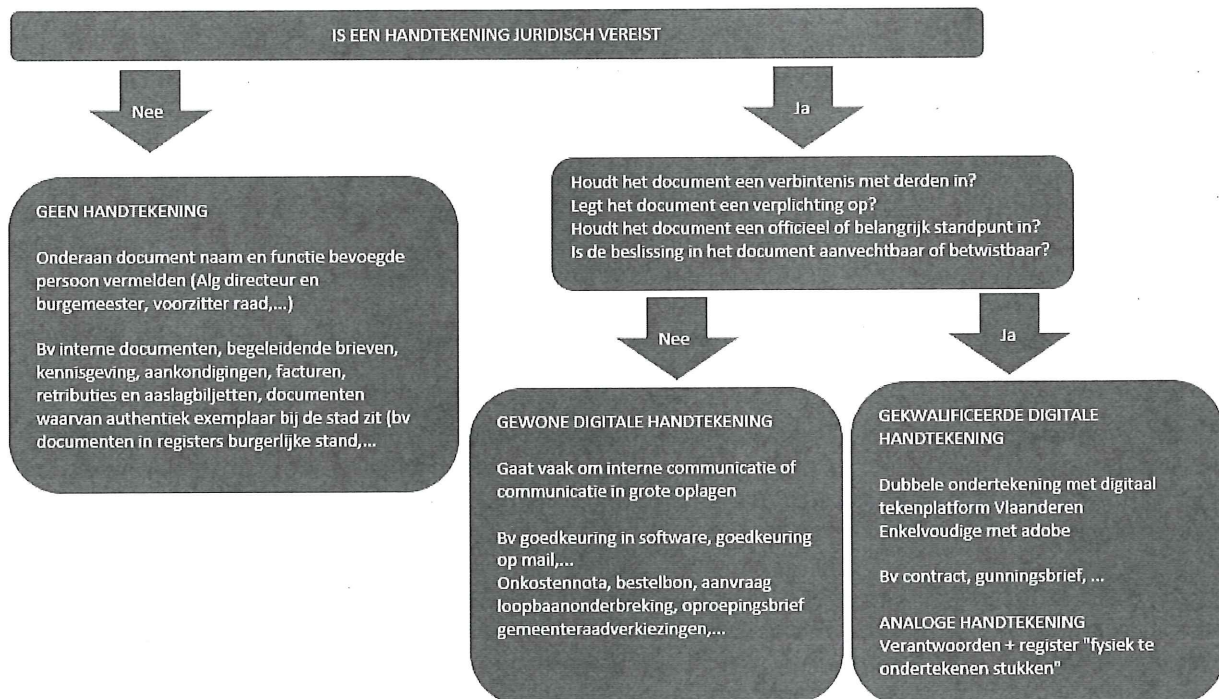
IS EEN HANDTEKENING JURIDISCH VEREIST

Nee

Ja

GEEN HANDTEKENING

Onderaan document naam en functie bevoegde persoon vermelden (Alg directeur en burgemeester, voorzitter raad,...)

Bv interne documenten, begeleidende brieven, kennisgeving, aankondigingen, facturen, retributies en aaslagbiljetten, documenten waarvan authentiek exemplaar bij de stad zit (bv documenten in registers burgerlijke stand,...

Houdt het document een verbintenis met derden in?
Legt het document een verplichting op?
Houdt het document een officieel of belangrijk standpunt in?
Is de beslissing in het document aanvechtbaar of betwistbaar?

Nee

Ja

GEWONE DIGITALE HANDTEKENING

Gaat vaak om interne communicatie of communicatie in grote oplagen

Bv goedkeuring in software, goedkeuring op mail,...
Onkostennota, bestelbon, aanvraag loopbaanonderbreking, oproepingsbrief gemeenteraadverkiezingen,...

GEKWALIFICEERDE DIGITALE HANDTEKENING

Dubbele ondertekening met digitaal tekenplatform Vlaanderen
Enkelvoudige met adobe

Bv contract, gunningsbrief, ...

ANALOGE HANDTEKENING
Verantwoorden + register "fysiek te ondertekenen stukken"